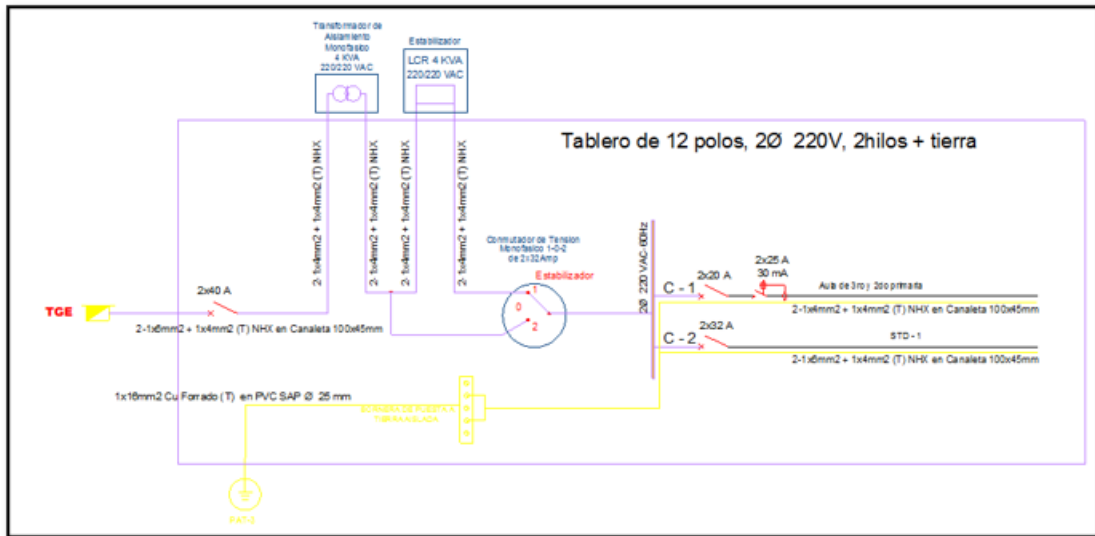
Transformador de Aislamiento Monofasico 4 KVA 220/220 VAC

Estabilizador

LCR 4 KVA 220/220 VAC

Tablero de 12 polos, 2Ø 220V, 2hilos + tierra

2-1x4mm2 + 1x4mm2 (T) NHX

2-1x4mm2 + 1x4mm2 (T) NHX

2-1x4mm2 + 1x4mm2 (T) NHX

2-1x4mm2 + 1x4mm2 (T) NHX

Conmutador de Tension Monofasico 1-0-2 de 2x32Amp

Estabilizador

2Ø 220 VAC-60Hz

2x25 A
30 mA

C - 1

2x20 A

Aula de 3ro y 2do primaria

2-1x4mm2 + 1x4mm2 (T) NHX en Canaleta 100x45mm

TGE

2x40 A

2-1x6mm2 + 1x4mm2 (T) NHX en Canaleta 100x45mm

1
0
2

C - 2

2x32 A

STD - 1

2-1x6mm2 + 1x4mm2 (T) NHX en Canaleta 100x45mm

1x16mm2 Cu Forrado (T) en PVC SAP Ø 25 mm

BORNERA DE PUESTA A TIERRA AISLADA

PAT-1